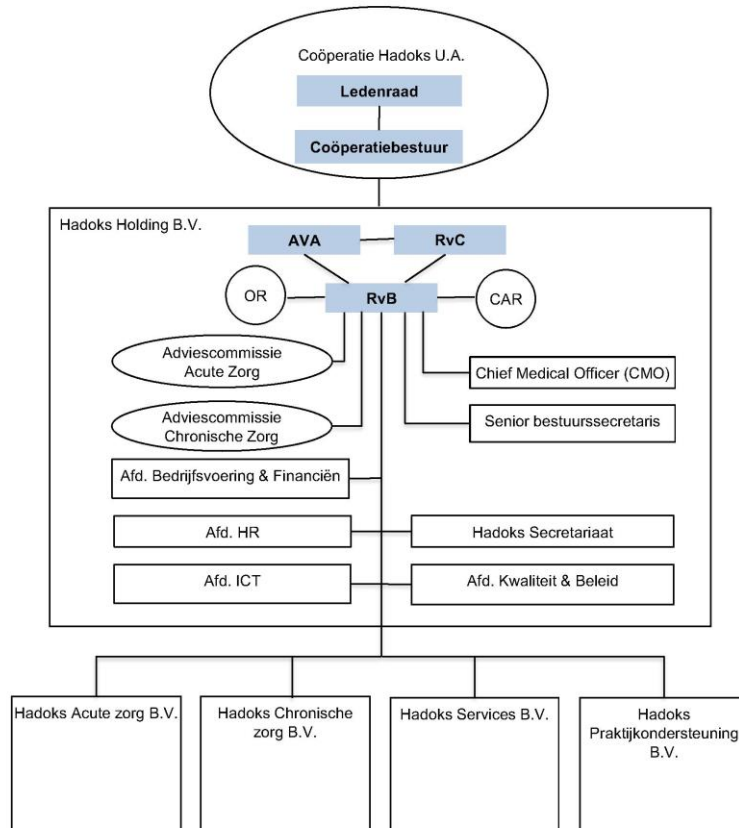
Coöperatie Hadoks U.A.

Ledenraad

Coöperatiebestuur

Hadoks Holding B.V.

AVA

RvC

OR

RvB

CAR

Adviescommissie Acute Zorg

Chief Medical Officer (CMO)

Adviescommissie Chronische Zorg

Senior bestuurssecretaris

Afd. Bedrijfsvoering & Financiën

Afd. HR

Hadoks Secretariaat

Afd. ICT

Afd. Kwaliteit & Beleid

Hadoks Acute zorg B.V.

Hadoks Chronische zorg B.V.

Hadoks Services B.V.

Hadoks Praktijkondersteuning B.V.